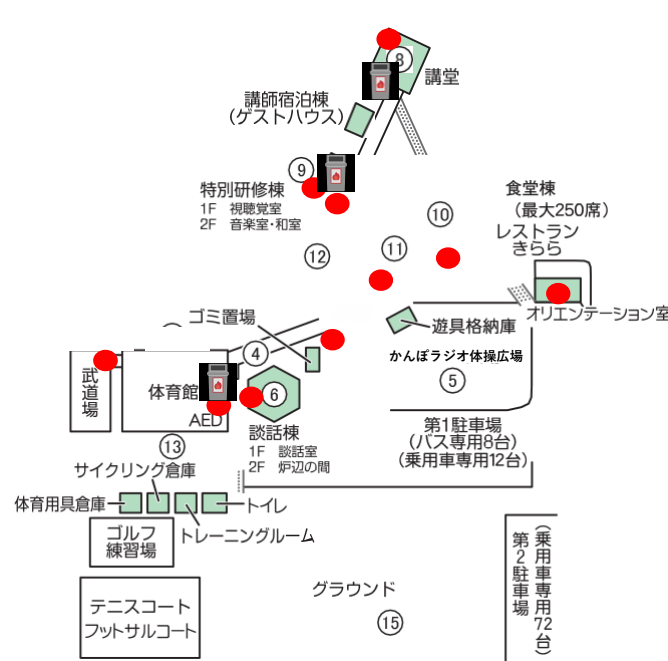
8
講堂

講師宿泊棟
(ゲストハウス)

9
特別研修棟
1F 視聴覚室
2F 音楽室・和室

10

食堂棟
(最大250席)
レストラン
きらら

11

12

オリエンテーション室

ゴミ置場

遊具格納庫

かんぽラジオ体操広場

4

5

武道場

体育館

AED

6

談話棟
1F 談話室
2F 炉辺の間

第1駐車場
(バス専用8台)
(乗用車専用12台)

13

サイクリング倉庫

体育用具倉庫

トイレ

ゴルフ練習場

トレーニングルーム

第2駐車場
(乗用車専用72台)

グラウンド

15

テニスコート
フットサルコート